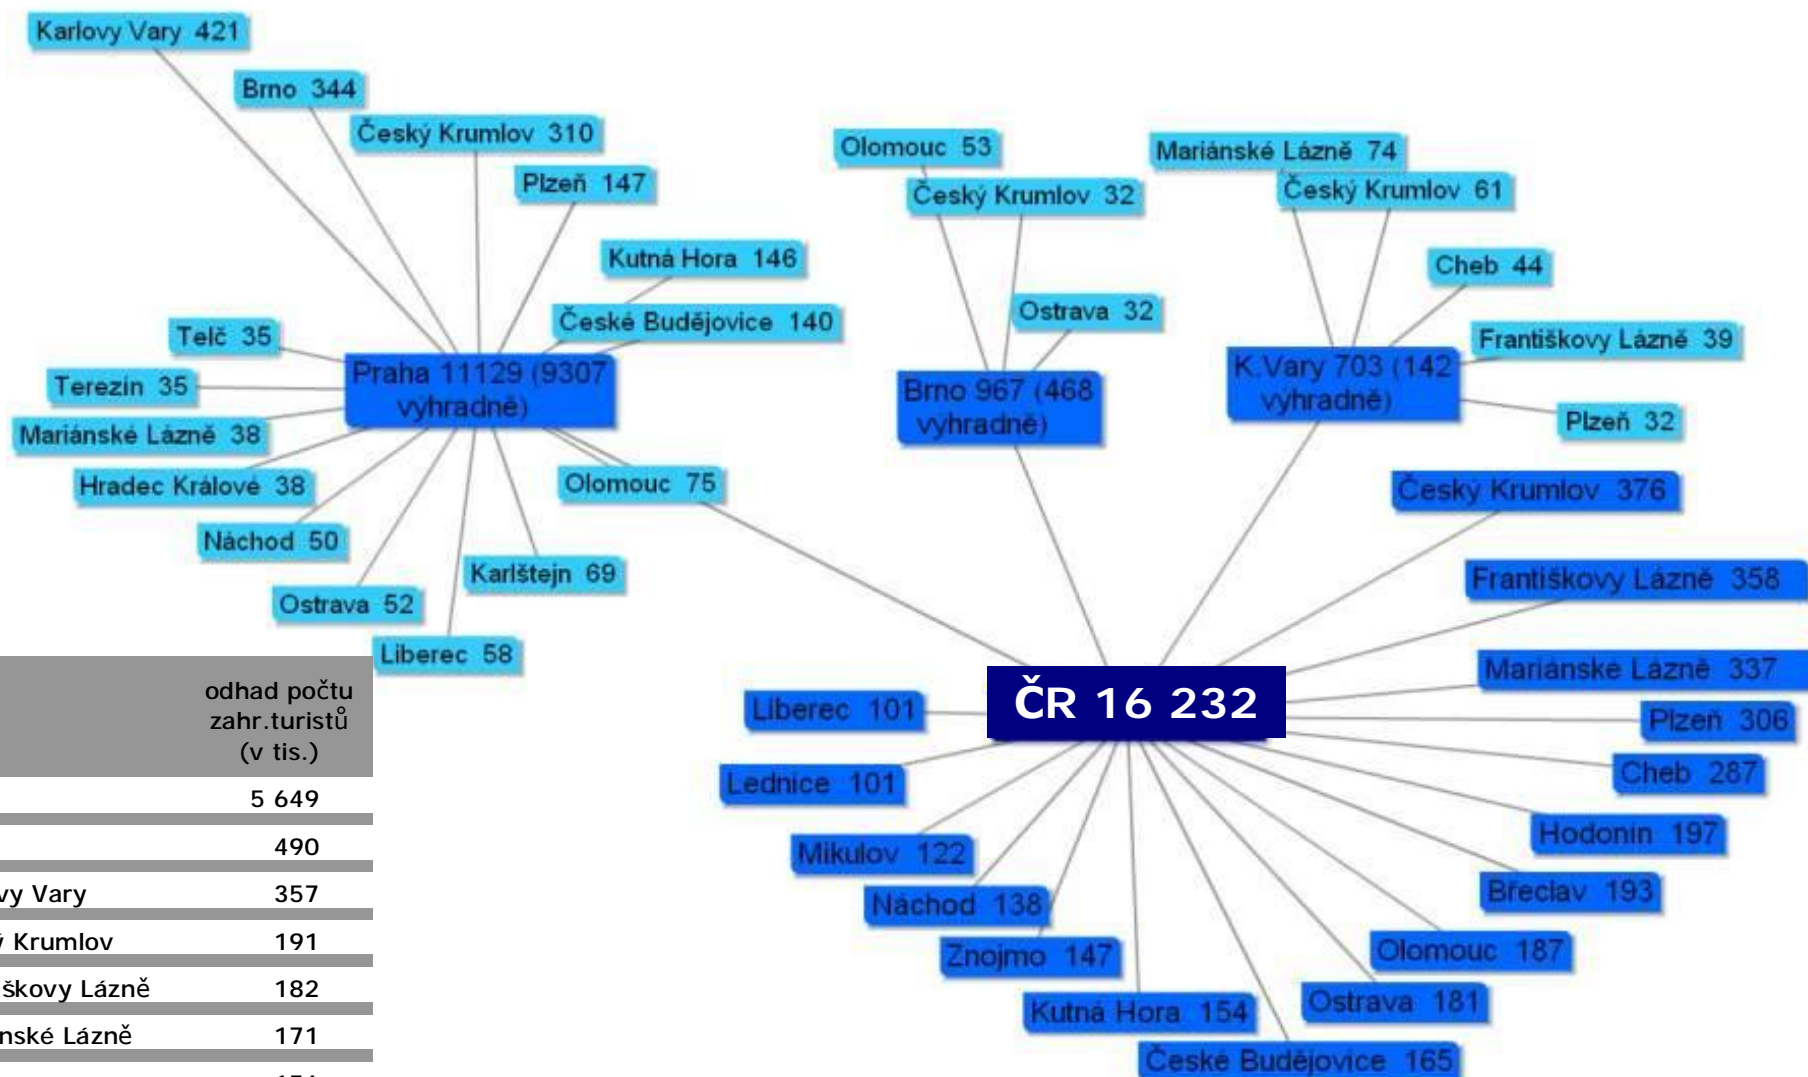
Karlovy Vary 421
Brno 344
Český Krumlov 310
Plzeň 147
Kutná Hora 146
České Budějovice 140
Telč 35
Terezín 35
Mariánské Lázně 38
Hradec Králové 38
Náchod 50
Ostrava 52
Liberec 58
Karlštejn 69
Olomouc 75
Praha 11129 (9307 výhradně)

Olomouc 53
Český Krumlov 32
Ostrava 32
Brno 967 (468 výhradně)

Mariánské Lázně 74
Český Krumlov 61
Cheb 44
Františkovy Lázně 39
Plzeň 32
K.Vary 703 (142 výhradně)

ČR 16 232

Český Krumlov 376
Františkovy Lázně 358
Mariánské Lázně 337
Plzeň 306
Cheb 287
Hodonín 197
Břeclav 193
Olomouc 187
Ostrava 181
České Budějovice 165
Kutná Hora 154
Znojmo 147
Náchod 138
Mikulov 122
Lednice 101
Liberec 101

| | odhad počtu zahr.turistů (v tis.) |
|---|---|
| | 5 649 |
| | 490 |
| vy Vary | 357 |
| ý Krumlov | 191 |
| iškovy Lázně | 182 |
| nské Lázně | 171 |
| | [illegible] |